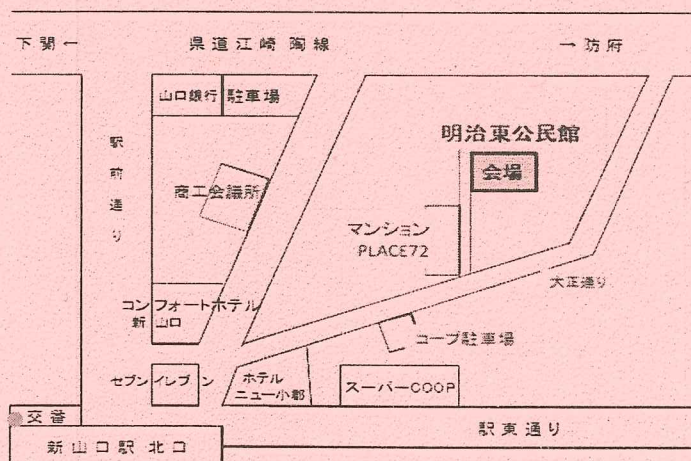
下関←

県道江崎 陶線

→防府

山口銀行

駐車場

駅前通り

商工会議所

明治東公民館

会場

マンション
PLACE72

大正通り

コンフォートホテル新山口

コープ駐車場

セブンイレブン

ホテルニュー小郡

スーパーCOOP

交番

新山口駅 北口

駅東通り